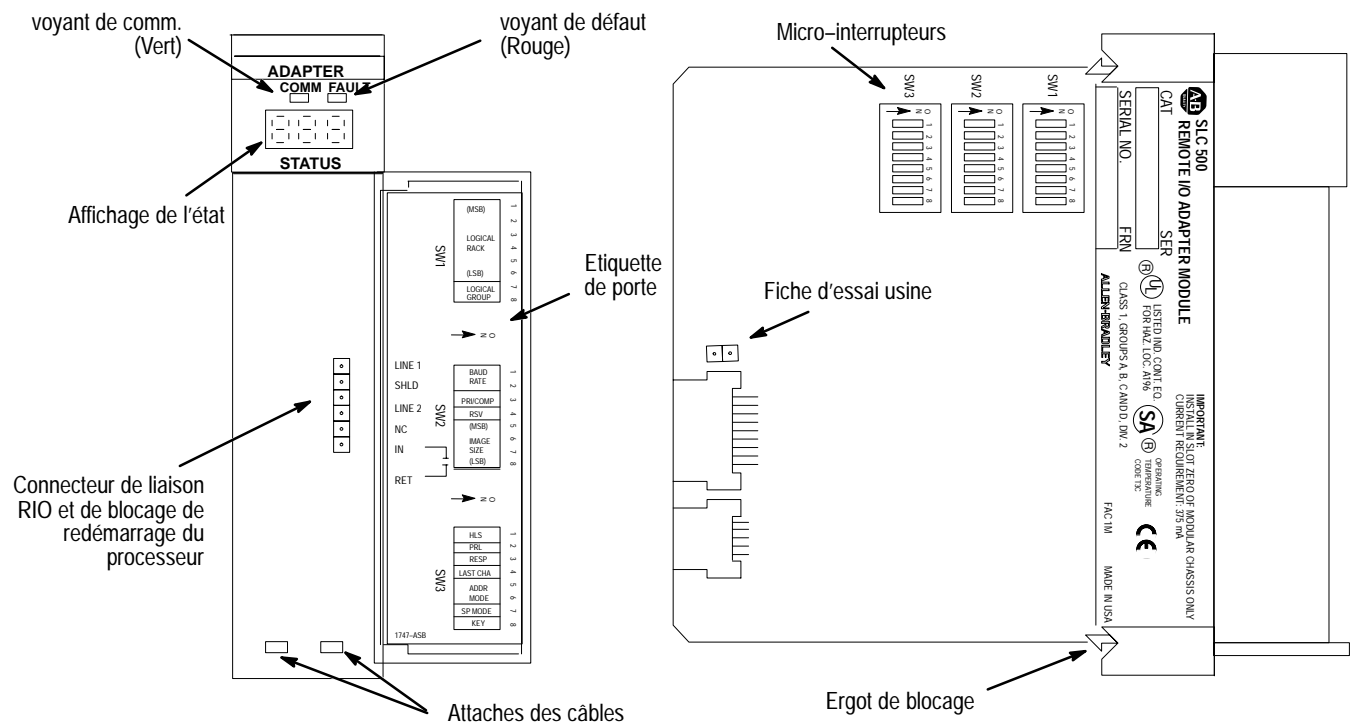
voyant de comm. (Vert)

voyant de défaut (Rouge)

ADAPTER
COMM FAULT

STATUS

Affichage de l'état

SW1
(MSB)
LOGICAL RACK
(LSB)
LOGICAL GROUP
1 2 3 4 5 6 7 8

Etiquette de porte

O N

LINE 1
SHLD
LINE 2
NC
IN
RET

SW2
BAUD RATE
PRI/COMP
RSV
(MSB)
IMAGE SIZE
(LSB)
1 2 3 4 5 6 7 8

O N

SW3
HLS
PRL
RESP
LAST CHA
ADDR MODE
SP MODE
KEY
1 2 3 4 5 6 7 8

1747–ASB

Connecteur de liaison RIO et de blocage de redémarrage du processeur

Attaches des câbles

Micro–interrupteurs

SW3 SW2 SW1
O N 1 2 3 4 5 6 7 8

AB SLC 500
REMOTE I/O ADAPTER MODULE
CAT
SER
SERIAL NO.
FRN

LISTED IND. CONT. EQ. FOR HAZ. LOC. A196
CLASS 1, GROUPS A, B, C AND D, DIV. 2

IMPORTANT:
INSTALL IN SLOT ZERO OF MODULAR CHASSIS ONLY
CURRENT REQUIREMENT: 375 mA

SA
OPERATING TEMPERATURE CODE T3C

ALLEN-BRADLEY

CE

FAC 1M

MADE IN USA

Fiche d'essai usine

Ergot de blocage